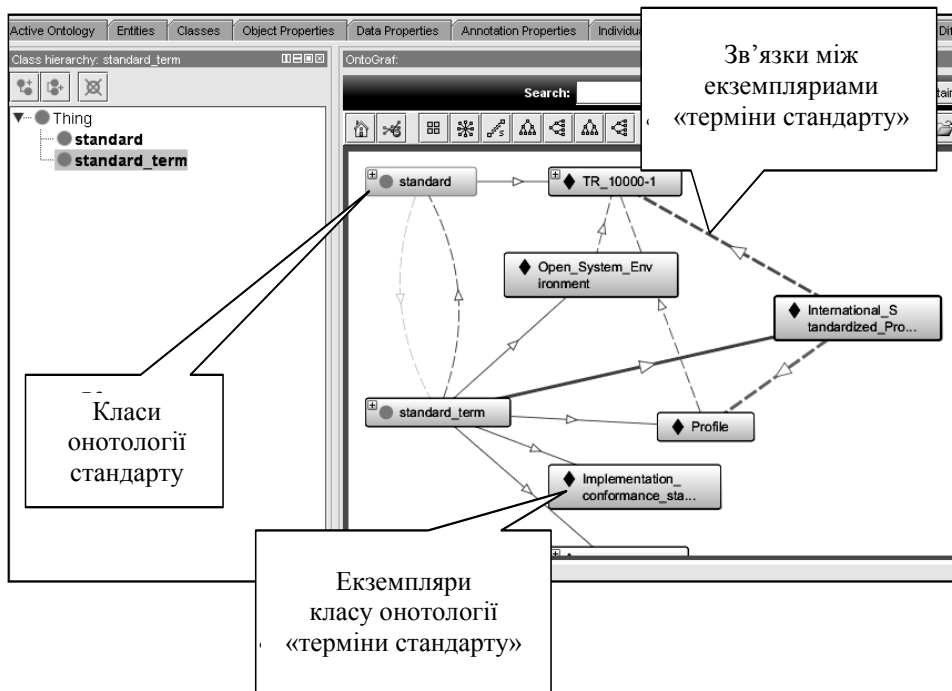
Active Ontology | Entities | Classes | Object Properties | Data Properties | Annotation Properties | Individu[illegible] | Di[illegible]

Class hierarchy: standard_term

OntoGraf:

Search:

Thing
standard
standard_term

Зв’язки між екземпляриами «терміни стандарту»

standard
TR_10000-1
Open_System_Environment
International_Standardized_Pro...
standard_term
Profile
Implementation_conformance_sta...

Класи онотології стандарту

Екземпляри класу онотології «терміни стандарту»